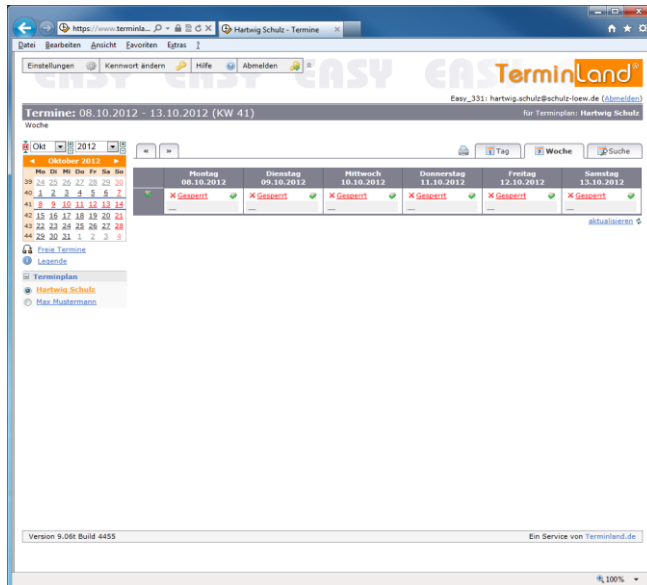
https://www.terminla... Hartwig Schulz - Termine

Datei Bearbeiten Ansicht Favoriten Extras ?

Einstellungen Kennwort ändern Hilfe Abmelden

EASY EASY EASY

Terminland®

Easy_331: hartwig.schulz@schulz-loew.de (Abmelden)

Termine: 08.10.2012 - 13.10.2012 (KW 41)

für Terminplan: Hartwig Schulz

Woche

Okt 2012

Oktober 2012

| | Mo | Di | Mi | Do | Fr | Sa | So |
|---|---|---|---|---|---|---|---|
| 39 | 24 | 25 | 26 | 27 | 28 | 29 | 30 |
| 40 | 1 | 2 | 3 | 4 | 5 | 6 | 7 |
| 41 | 8 | 9 | 10 | 11 | 12 | 13 | 14 |
| 42 | 15 | 16 | 17 | 18 | 19 | 20 | 21 |
| 43 | 22 | 23 | 24 | 25 | 26 | 27 | 28 |
| 44 | 29 | 30 | 31 | 1 | 2 | 3 | 4 |

Freie Termine

Legende

Terminplan

Hartwig Schulz

Max Mustermann

« »

Tag Woche Suche

| | Montag 08.10.2012 | Dienstag 09.10.2012 | Mittwoch 10.10.2012 | Donnerstag 11.10.2012 | Freitag 12.10.2012 | Samstag 13.10.2012 |
|---|---|---|---|---|---|---|
| | Gesperrt | Gesperrt | Gesperrt | Gesperrt | Gesperrt | Gesperrt |

aktualisieren

Version 9.06t Build 4455

Ein Service von Terminland.de

100%